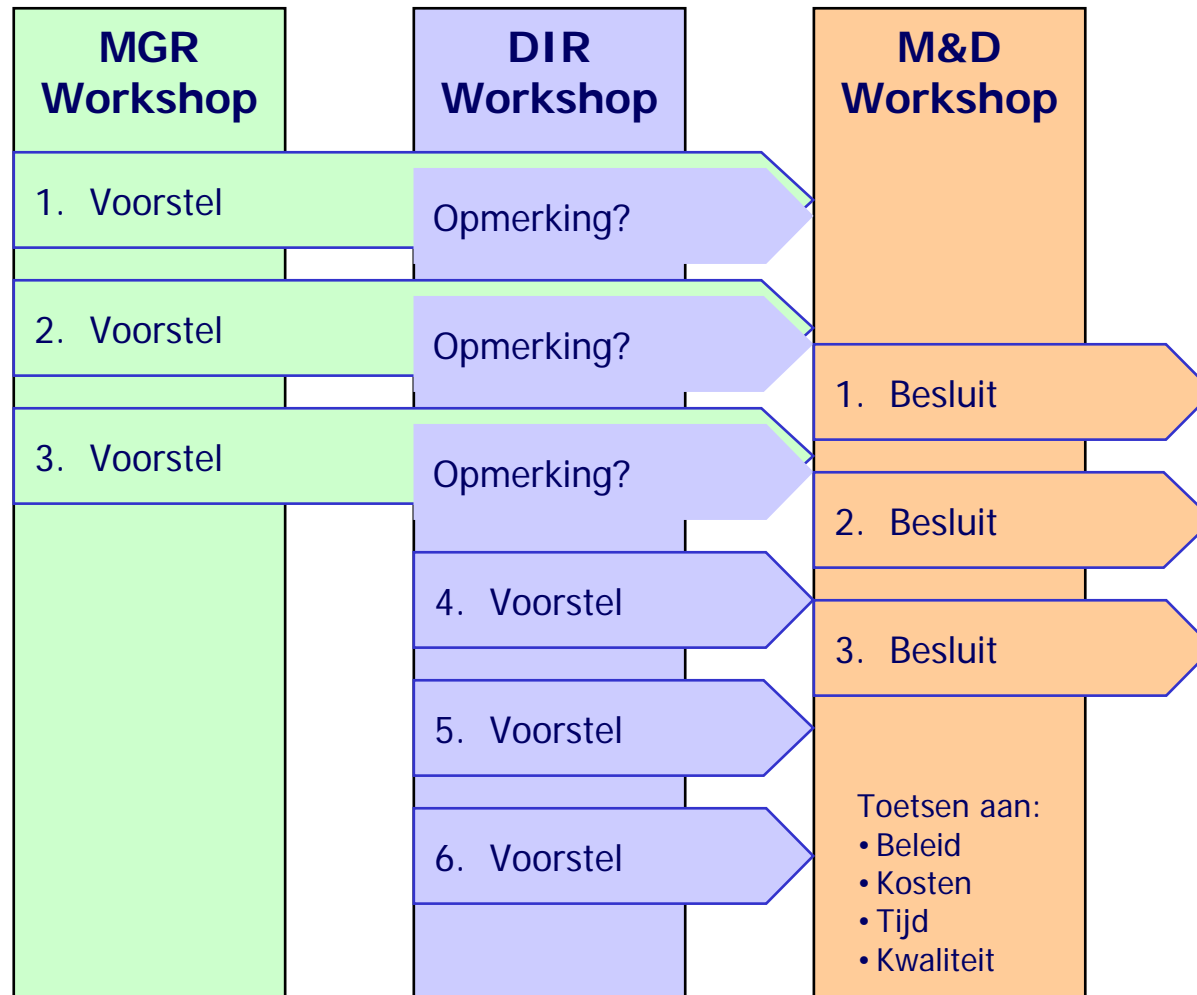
MGR Workshop

DIR Workshop

M&D Workshop

1. Voorstel

Opmerking?

2. Voorstel

Opmerking?

1. Besluit

3. Voorstel

Opmerking?

2. Besluit

4. Voorstel

3. Besluit

5. Voorstel

6. Voorstel

Toetsen aan:
• Beleid
• Kosten
• Tijd
• Kwaliteit